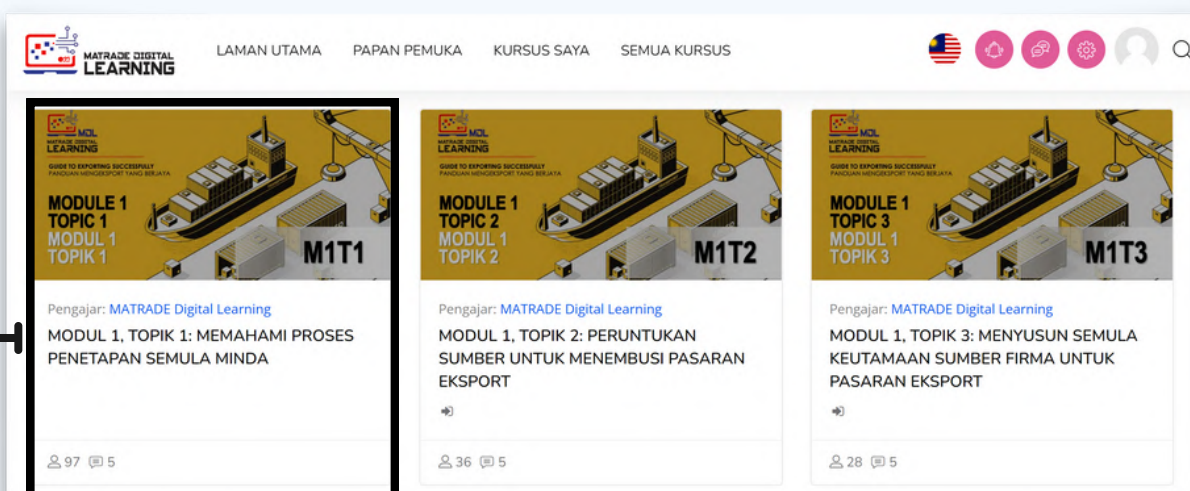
MATRADE DIGITAL LEARNING

LAMAN UTAMA PAPAN PEMUKA KURSUS SAYA SEMUA KURSUS

MDL MATRADE DIGITAL LEARNING
GUIDE TO EXPORTING SUCCESSFULLY
PANDUAN MENGEKSPORT YANG BERJAYA
MODULE 1 TOPIC 1 MODUL 1 TOPIK 1
M1T1

Pengajar: MATRADE Digital Learning
MODUL 1, TOPIK 1: MEMAHAMI PROSES PENETAPAN SEMULA MINDA

97 5

MDL MATRADE DIGITAL LEARNING
GUIDE TO EXPORTING SUCCESSFULLY
PANDUAN MENGEKSPORT YANG BERJAYA
MODULE 1 TOPIC 2 MODUL 1 TOPIK 2
M1T2

Pengajar: MATRADE Digital Learning
MODUL 1, TOPIK 2: PERUNTUKAN SUMBER UNTUK MENEMBUSI PASARAN EKSPORT

36 5

MDL MATRADE DIGITAL LEARNING
GUIDE TO EXPORTING SUCCESSFULLY
PANDUAN MENGEKSPORT YANG BERJAYA
MODULE 1 TOPIC 3 MODUL 1 TOPIK 3
M1T3

Pengajar: MATRADE Digital Learning
MODUL 1, TOPIK 3: MENYUSUN SEMULA KEUTAMAAN SUMBER FIRMA UNTUK PASARAN EKSPORT

28 5